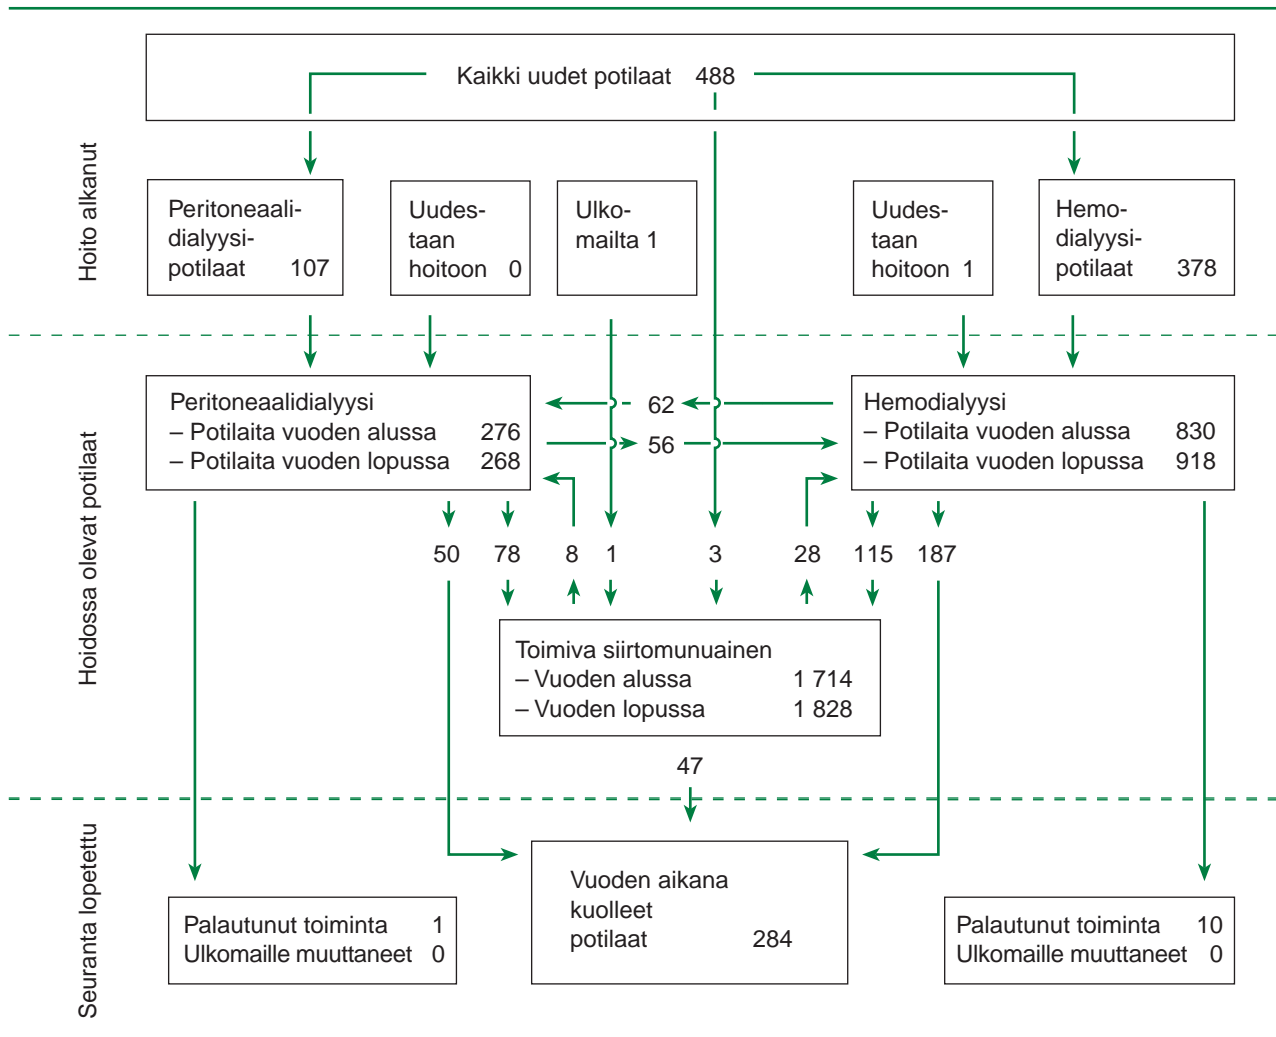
Kaikki uudet potilaat 488

Hoito alkanut

Peritoneaalidialyysipotilaat 107

Uudestaan hoitoon 0

Ulkomailta 1

Uudestaan hoitoon 1

Hemodialyysipotilaat 378

Hoidossa olevat potilaat

Peritoneaalidialyysi
– Potilaita vuoden alussa 276
– Potilaita vuoden lopussa 268

62

56

Hemodialyysi
– Potilaita vuoden alussa 830
– Potilaita vuoden lopussa 918

50 78 8 1 3 28 115 187

Toimiva siirtomunuainen
– Vuoden alussa 1 714
– Vuoden lopussa 1 828

47

Seuranta lopetettu

Palautunut toiminta 1
Ulkomaille muuttaneet 0

Vuoden aikana kuolleet potilaat 284

Palautunut toiminta 10
Ulkomaille muuttaneet 0